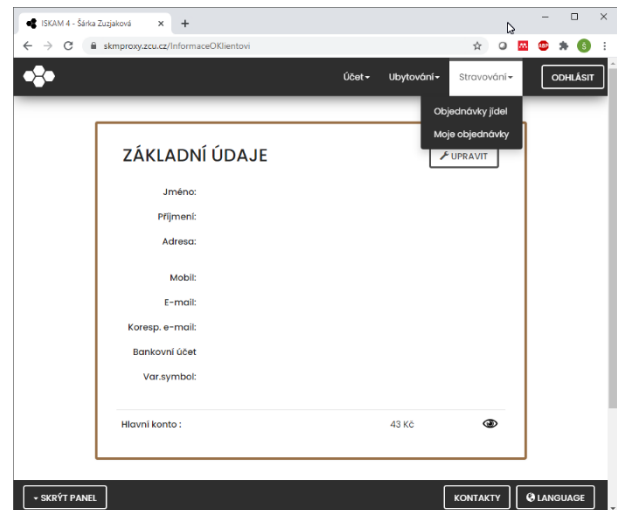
ISKAM 4 - Šárka Zuzjaková ×
+
skmproxy.zcu.cz/InformaceOKlientovi

Účet ▾
Ubytování ▾
Stravování ▾
ODHLÁSIT

Objednávky jídel
Moje objednávky

ZÁKLADNÍ ÚDAJE
UPRAVIT

Jméno:
Příjmení:
Adresa:
Mobil:
E-mail:
Koresp. e-mail:
Bankovní účet
Var.symbol:

Hlavní konto :
43 Kč

SKRÝT PANEL
KONTAKTY
LANGUAGE